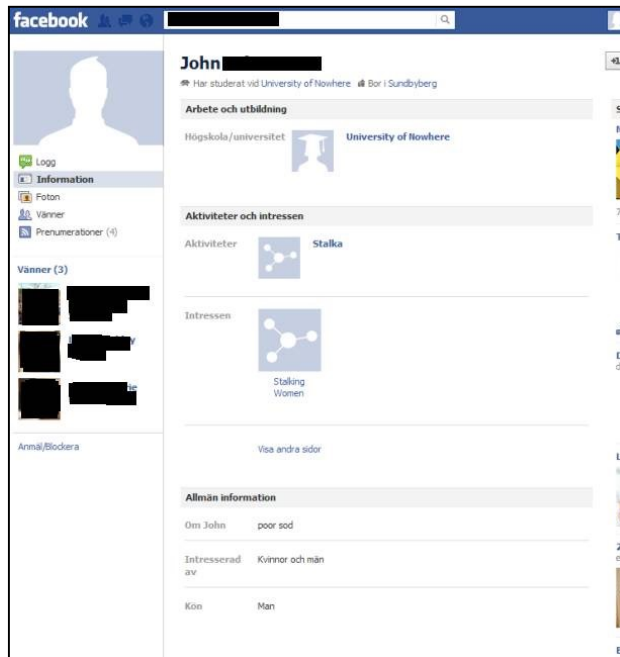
facebook

John

Har studerat vid University of Nowhere · Bor i Sundbyberg

Logg
Information
Foton
Vänner
Prenumerationer (4)

Vänner (3)

Anmäl/Blockera

Arbete och utbildning

Högskola/universitet University of Nowhere

Aktiviteter och intressen

Aktiviteter Stalka

Intressen Stalking Women

Visa andra sidor

Allmän information

Om John poor sod

Intresserad av Kvinnor och män

Kön Man